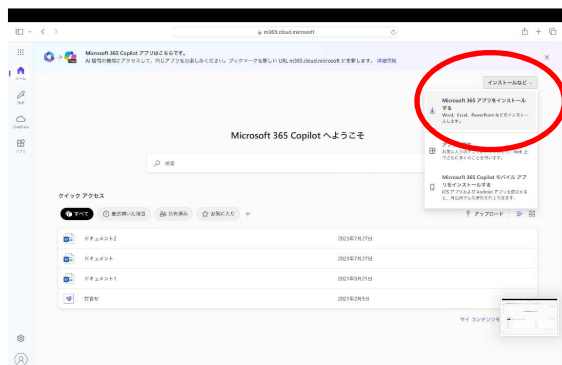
m365.cloud.microsoft

Microsoft 365 Copilot アプリはこちらです。
AI 機能の数々にアクセスして、同じアプリをお楽しみください。ブックマークを新しい URL m365.cloud.microsoft で更新します。 詳細情報

ホーム
作成
OneDrive
アプリ

インストールなど

Microsoft 365 アプリをインストールする
Word、Excel、PowerPoint などをインストールします。

アプリ
お気に入りのアプリ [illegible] Web 上 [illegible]

Microsoft 365 Copilot モバイル アプリをインストールする
iOS アプリおよび Android アプリを使用すると、外出先でも作業を続けることができます。

Microsoft 365 Copilot へようこそ

検索

クイック アクセス

すべて
最近開いた項目
共有済み
お気に入り
+

アップロード

ドキュメント2　2023年7月27日
ドキュメント　2023年7月27日
ドキュメント1　2021年8月21日
打合せ　2021年2月5日

すべてのコンテンツを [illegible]